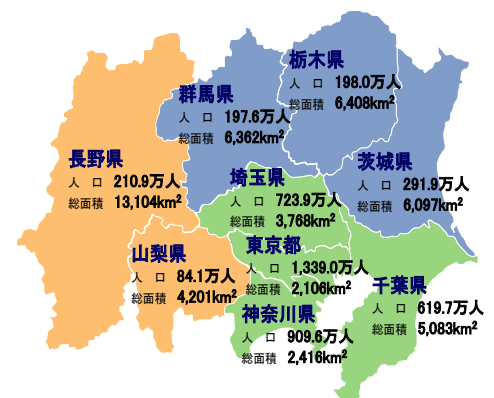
栃木県
人　口　198.0万人
総面積　6,408km$^2$

群馬県
人　口　197.6万人
総面積　6,362km$^2$

長野県
人　口　210.9万人
総面積　13,104km$^2$

埼玉県
人　口　723.9万人
総面積　3,768km$^2$

茨城県
人　口　291.9万人
総面積　6,097km$^2$

山梨県
人　口　84.1万人
総面積　4,201km$^2$

東京都
人　口　1,339.0万人
総面積　2,106km$^2$

千葉県
人　口　619.7万人
総面積　5,083km$^2$

神奈川県
人　口　909.6万人
総面積　2,416km$^2$